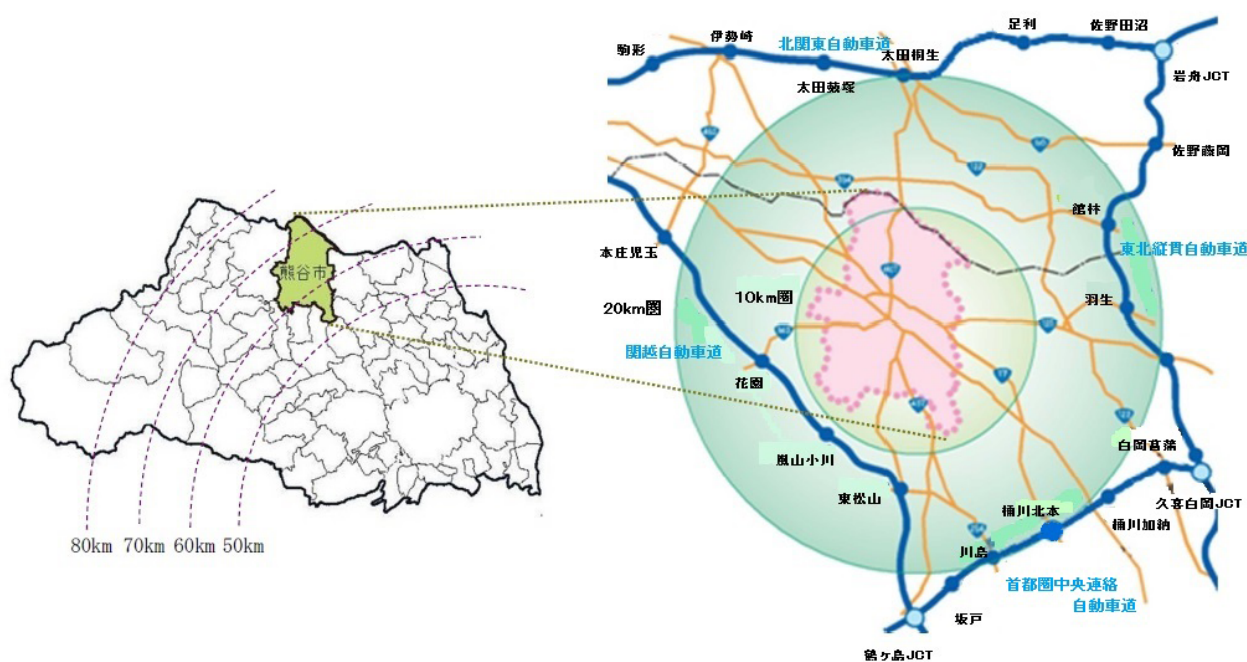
熊谷市

80km 70km 60km 50km

駒形
伊勢崎
北関東自動車道
太田桐生
太田薮塚
足利
佐野田沼
岩舟JCT
佐野藤岡
館林
東北縦貫自動車道
本庄児玉
20km圏
10km圏
羽生
関越自動車道
花園
白岡菖蒲
嵐山小川
東松山
桶川北本
久喜白岡JCT
桶川加納
川島
首都圏中央連絡
自動車道
坂戸
鶴ヶ島JCT